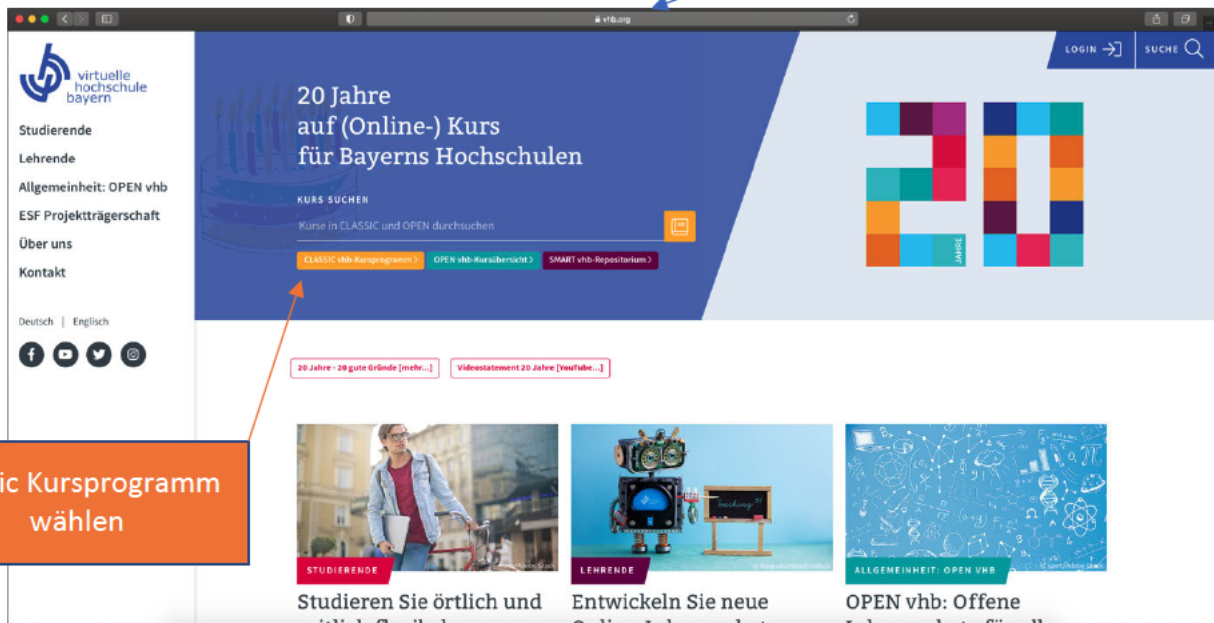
vhb.org

virtuelle hochschule bayern

LOGIN SUCHE

Studierende
Lehrende
Allgemeinheit: OPEN vhb
ESF Projektträgerschaft
Über uns
Kontakt

Deutsch | Englisch

20 Jahre
auf (Online-) Kurs
für Bayerns Hochschulen

KURS SUCHEN

Kurse in CLASSIC und OPEN durchsuchen

CLASSIC vhb-Kursprogramm › OPEN vhb-Kursübersicht › SMART vhb-Repositorium ›

JAHRE

20 Jahre - 20 gute Gründe [mehr...] Videostatement 20 Jahre [YouTube...]

ic Kursprogramm wählen

STUDIERENDE
Studieren Sie örtlich und

LEHRENDE
Entwickeln Sie neue

ALLGEMEINHEIT: OPEN VHB
OPEN vhb: Offene